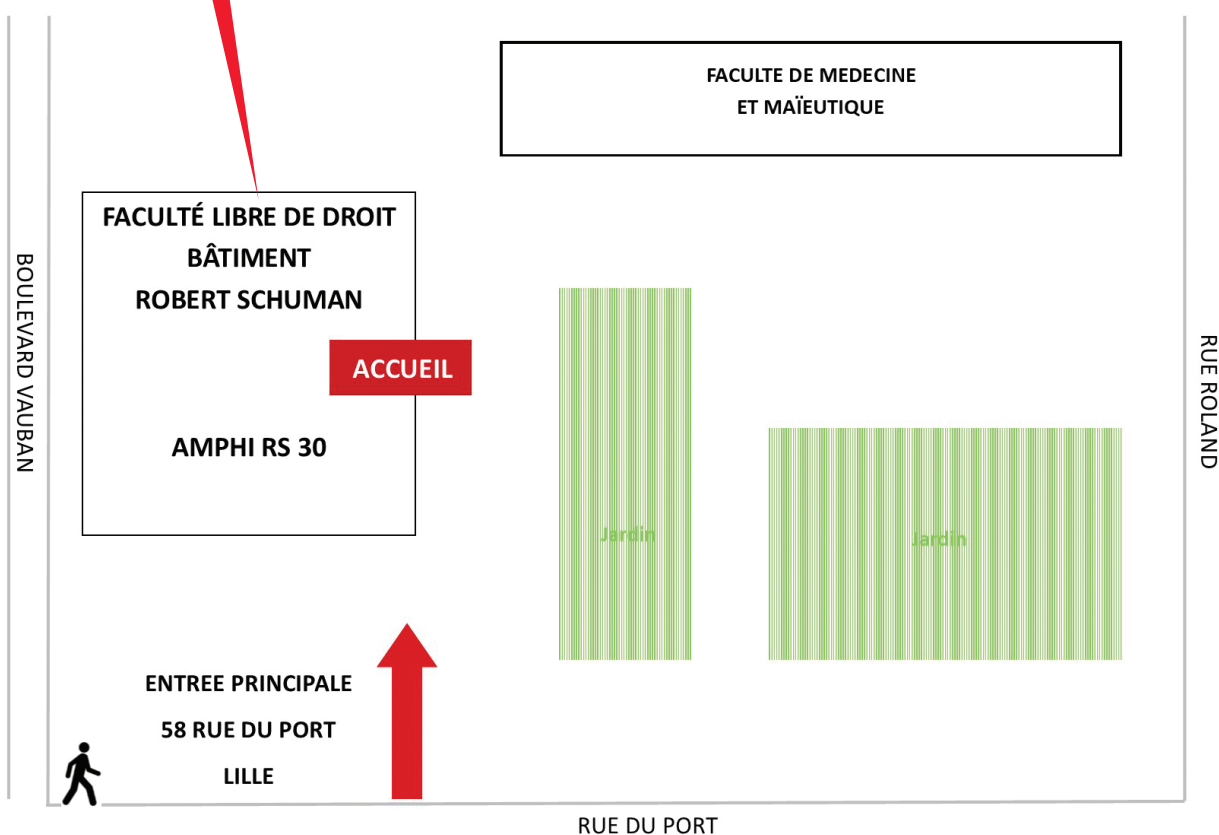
FACULTE DE MEDECINE
ET MAÏEUTIQUE

FACULTÉ LIBRE DE DROIT
BÂTIMENT
ROBERT SCHUMAN

ACCUEIL

AMPHI RS 30

BOULEVARD VAUBAN

RUE ROLAND

Jardin

Jardin

ENTREE PRINCIPALE
58 RUE DU PORT
LILLE

RUE DU PORT